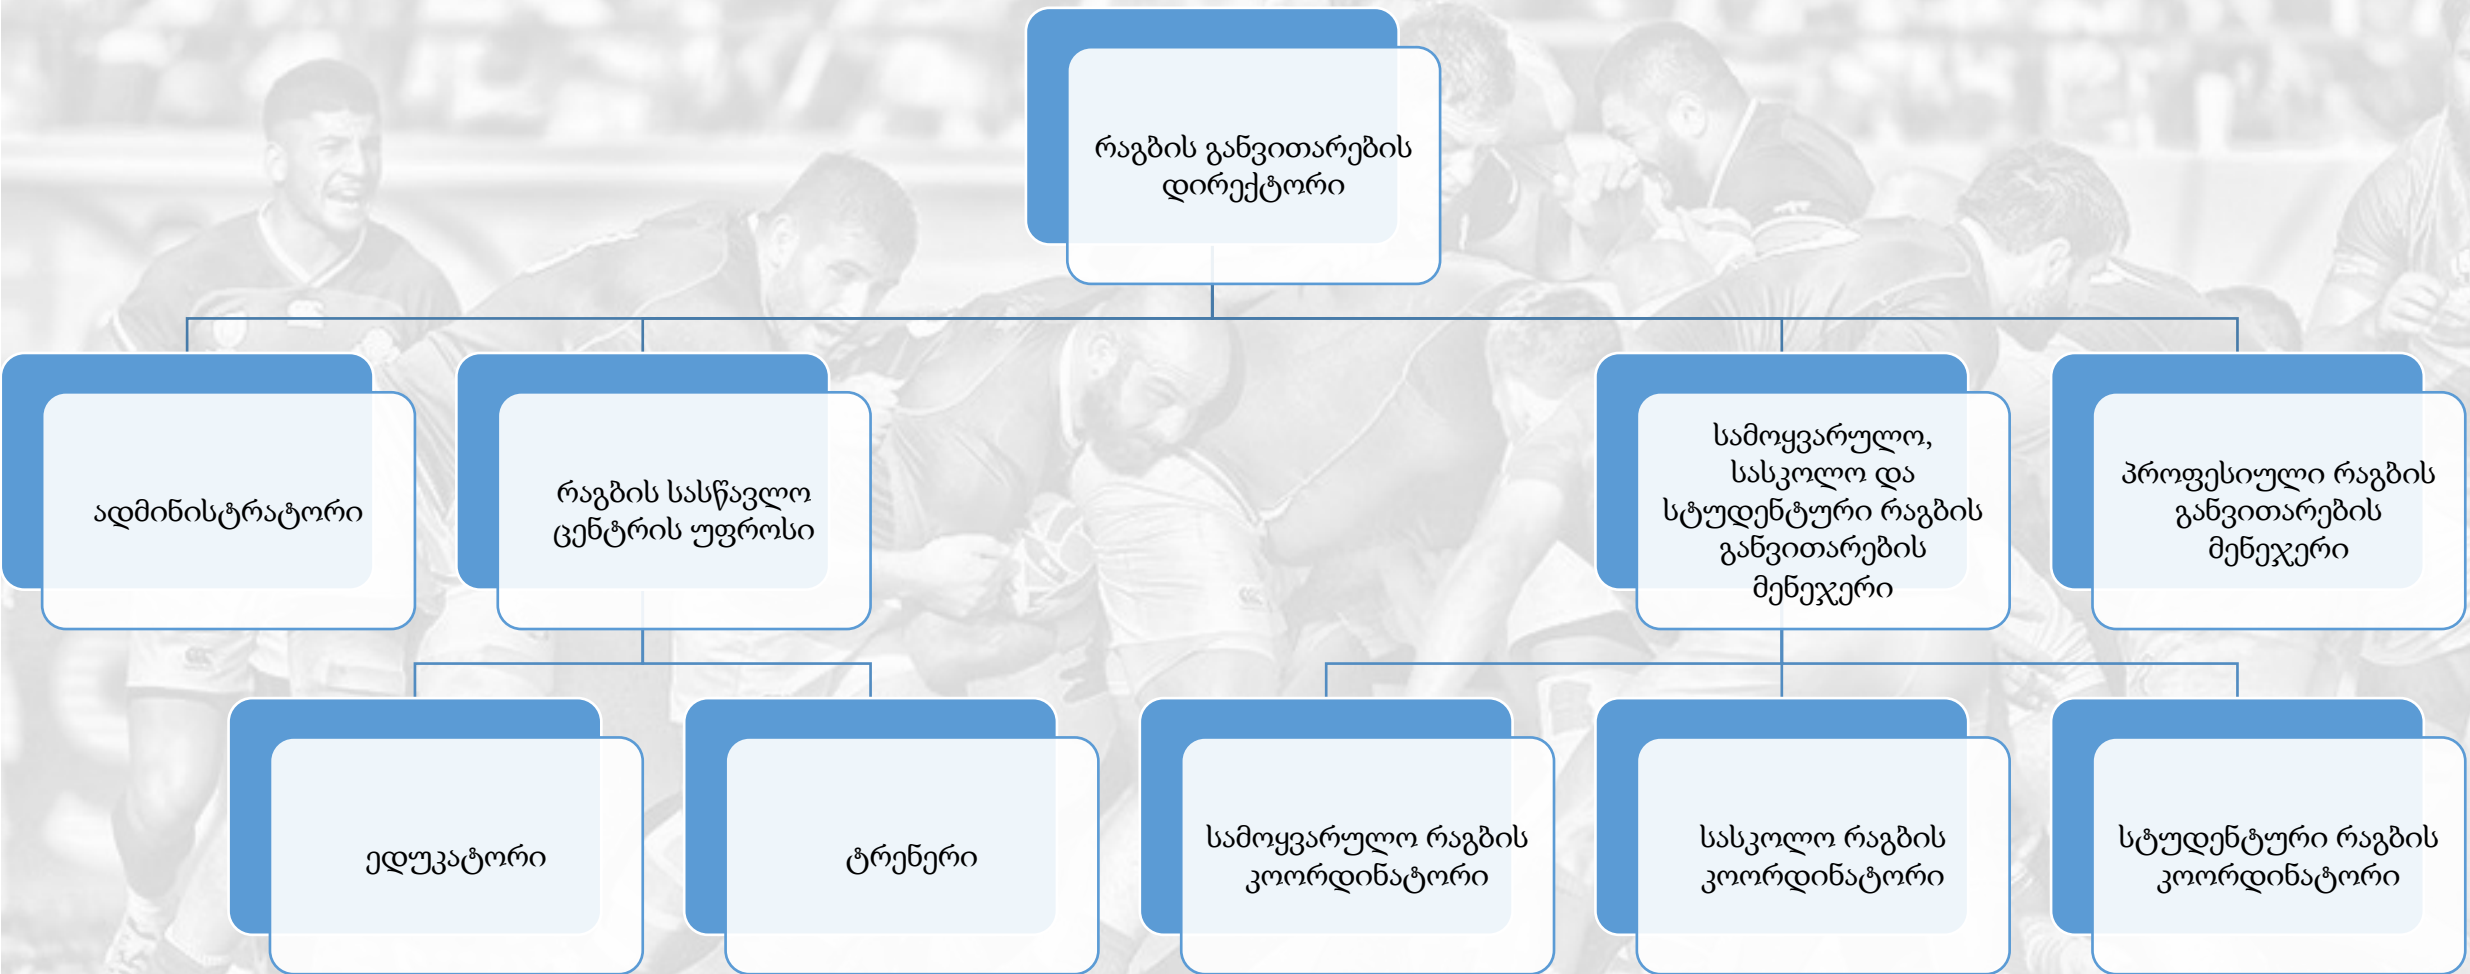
რაგბის განვითარების დირექტორი

ადმინისტრატორი

რაგბის სასწავლო ცენტრის უფროსი

სამოყვარულო, სასკოლო და სტუდენტური რაგბის განვითარების მენეჯერი

პროფესიული რაგბის განვითარების მენეჯერი

ედუკატორი

ტრენერი

სამოყვარულო რაგბის კოორდინატორი

სასკოლო რაგბის კოორდინატორი

სტუდენტური რაგბის კოორდინატორი